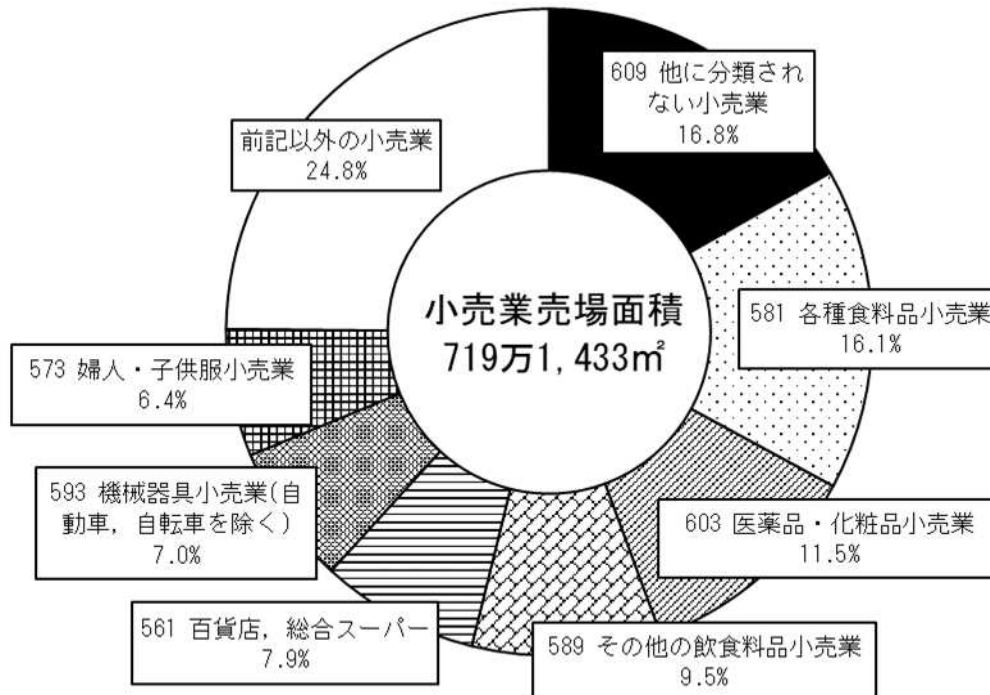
609 他に分類されない小売業
16.8%

前記以外の小売業
24.8%

小売業売場面積
719万1,433㎡

581 各種食料品小売業
16.1%

573 婦人・子供服小売業
6.4%

593 機械器具小売業(自動車，自転車を除く)
7.0%

603 医薬品・化粧品小売業
11.5%

561 百貨店，総合スーパー
7.9%

589 その他の飲食料品小売業
9.5%